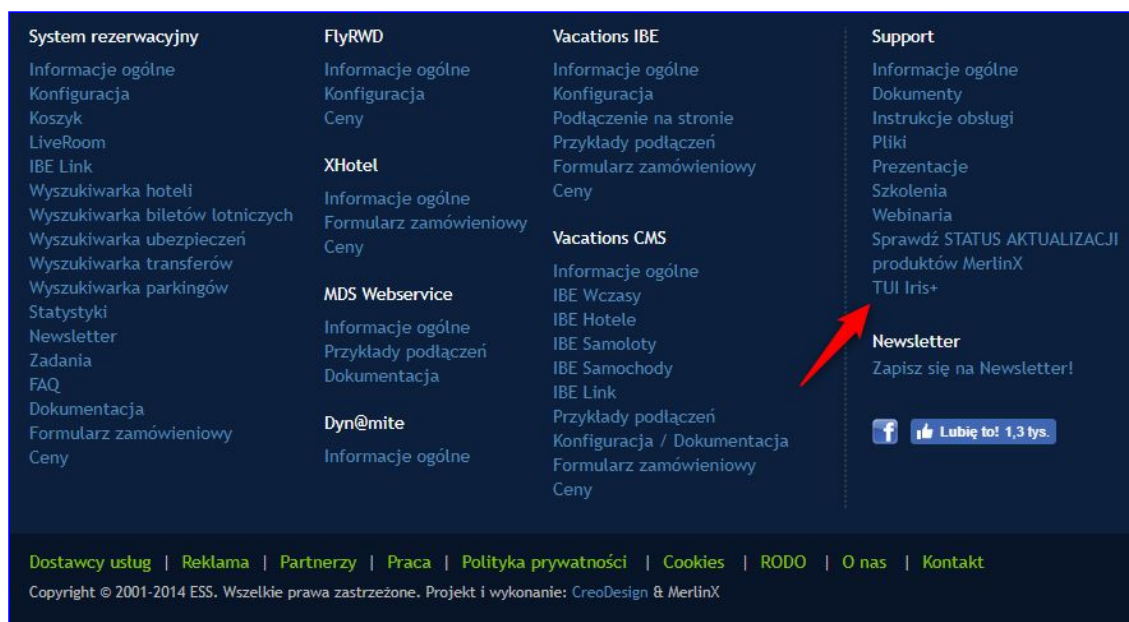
System rezerwacyjny

Informacje ogólne
Konfiguracja
Koszyk
LiveRoom
IBE Link
Wyszukiwarka hoteli
Wyszukiwarka biletów lotniczych
Wyszukiwarka ubezpieczeń
Wyszukiwarka transferów
Wyszukiwarka parkingów
Statystyki
Newsletter
Zadania
FAQ
Dokumentacja
Formularz zamówieniowy
Ceny

FlyRWD

Informacje ogólne
Konfiguracja
Ceny

XHotel

Informacje ogólne
Formularz zamówieniowy
Ceny

MDS Webservice

Informacje ogólne
Przykłady podłączeń
Dokumentacja

Dyn@mite

Informacje ogólne

Vacations IBE

Informacje ogólne
Konfiguracja
Podłączenie na stronie
Przykłady podłączeń
Formularz zamówieniowy
Ceny

Vacations CMS

Informacje ogólne
IBE Wczasy
IBE Hotele
IBE Samoloty
IBE Samochody
IBE Link
Przykłady podłączeń
Konfiguracja / Dokumentacja
Formularz zamówieniowy
Ceny

Support

Informacje ogólne
Dokumenty
Instrukcje obsługi
Pliki
Prezentacje
Szkolenia
Webinaria
Sprawdź STATUS AKTUALIZACJI produktów MerlinX
TUI Iris+

Newsletter

Zapisz się na Newsletter!

f Lubię to! 1,3 tys.

Dostawcy usług | Reklama | Partnerzy | Praca | Polityka prywatności | Cookies | RODO | O nas | Kontakt

Copyright © 2001-2014 ESS. Wszelkie prawa zastrzeżone. Projekt i wykonanie: CreoDesign & MerlinX